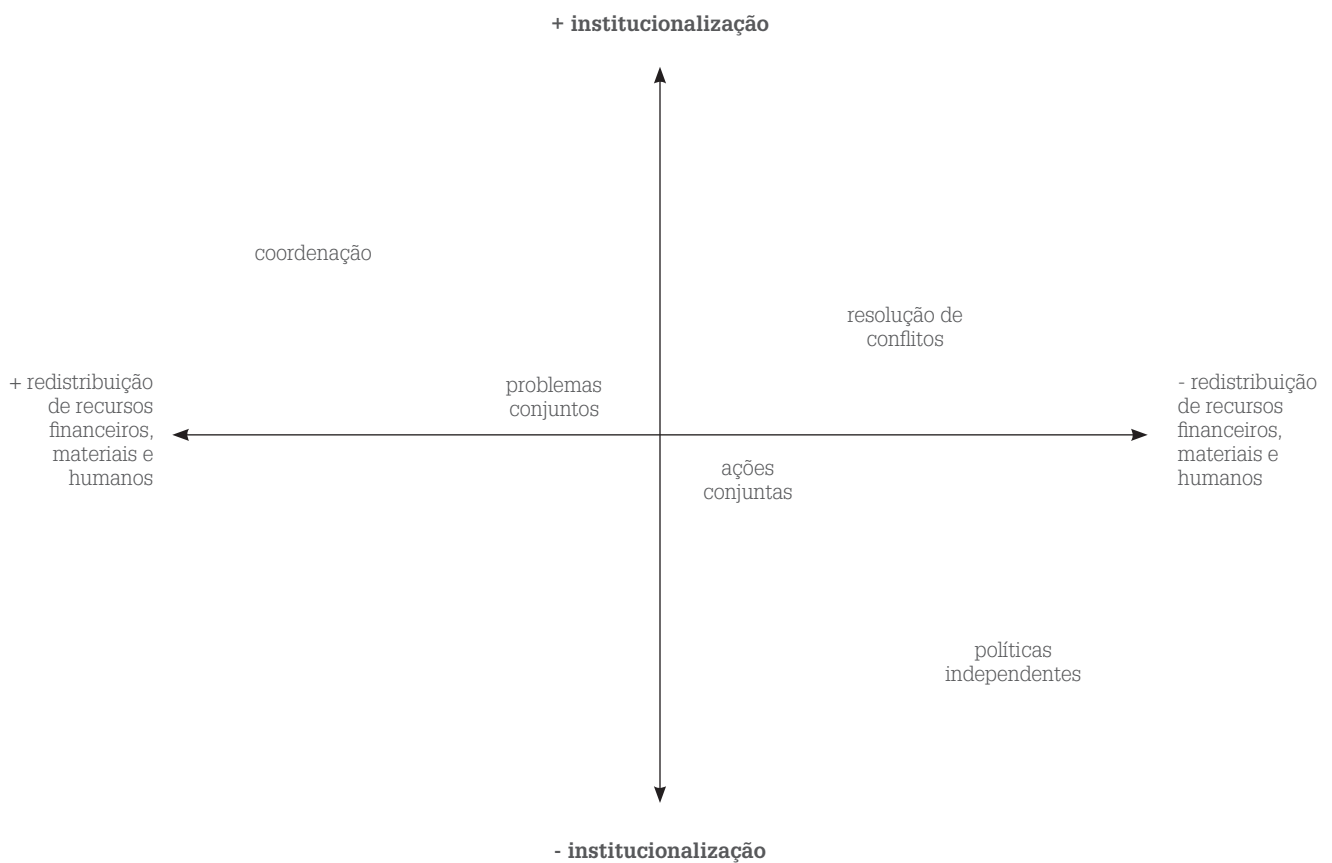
+ institucionalização

coordenação

resolução de conflitos

+ redistribuição de recursos financeiros, materiais e humanos

problemas conjuntos

- redistribuição de recursos financeiros, materiais e humanos

ações conjuntas

políticas independentes

- institucionalização